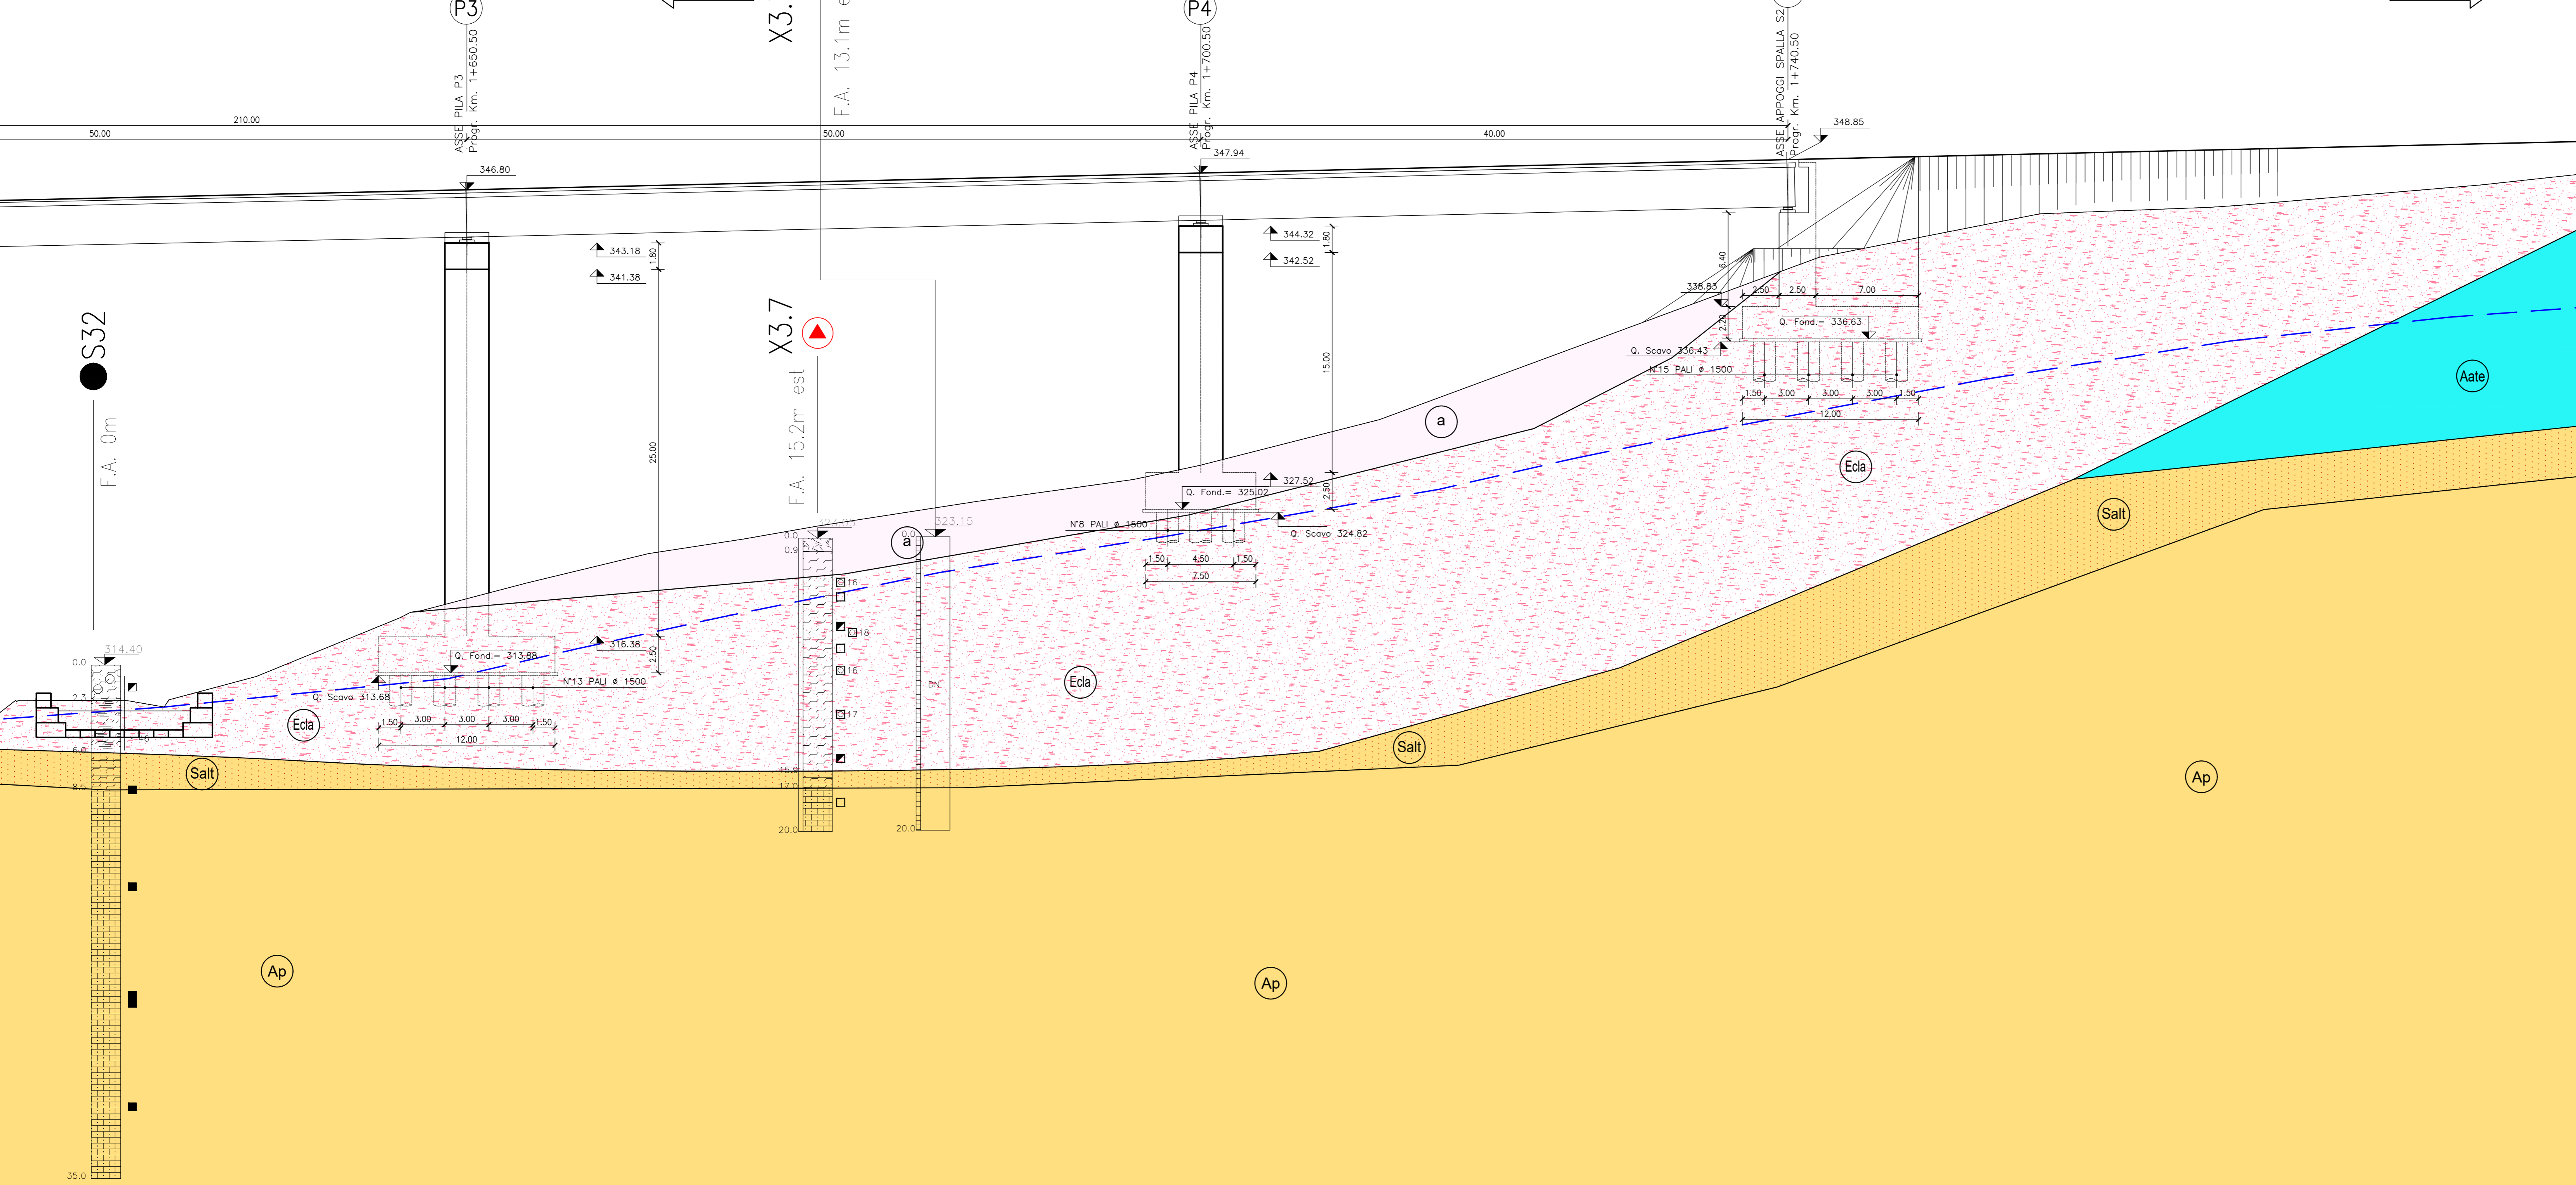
P3
X3.
F.A. 13.1m e
P4
ASSE PILA P3
Progr. Km. 1+650.50
ASSE PILA P4
Progr. Km. 1+700.50
ASSE APPOGGI SPALLA S2
Progr. Km. 1+740.50
210.00
50.00
50.00
40.00
348.85
347.94
346.80
343.18
341.38
1.80
344.32
342.52
1.80
6.40
336.83
2.50
2.50
7.00
Q. Fond.= 336.63
2.20
Q. Scavo 336.43
N.15 PALI ø 1500
1.50
3.00
3.00
3.00
1.50
12.00
15.00
S32
F.A. 0m
X3.7
F.A. 15.2m est
a
Aate
Ecla
25.00
327.52
Q. Fond.= 325.02
2.50
N°8 PALI ø 1500
Q. Scavo 324.82
1.50
4.50
1.50
7.50
Salt
0.0
0.9
321.65
a
0.0
323.15
316.38
2.50
Q. Fond.= 313.88
N°13 PALI ø 1500
Q. Scavo 313.68
1.50
3.00
3.00
3.00
1.50
12.00
314.40
0.0
2.3
6.0
8.5
Ecla
Ecla
Salt
Salt
Ap
Ap
Ap
16
18
16
17
15.0
17.0
20.0
20.0
35.0